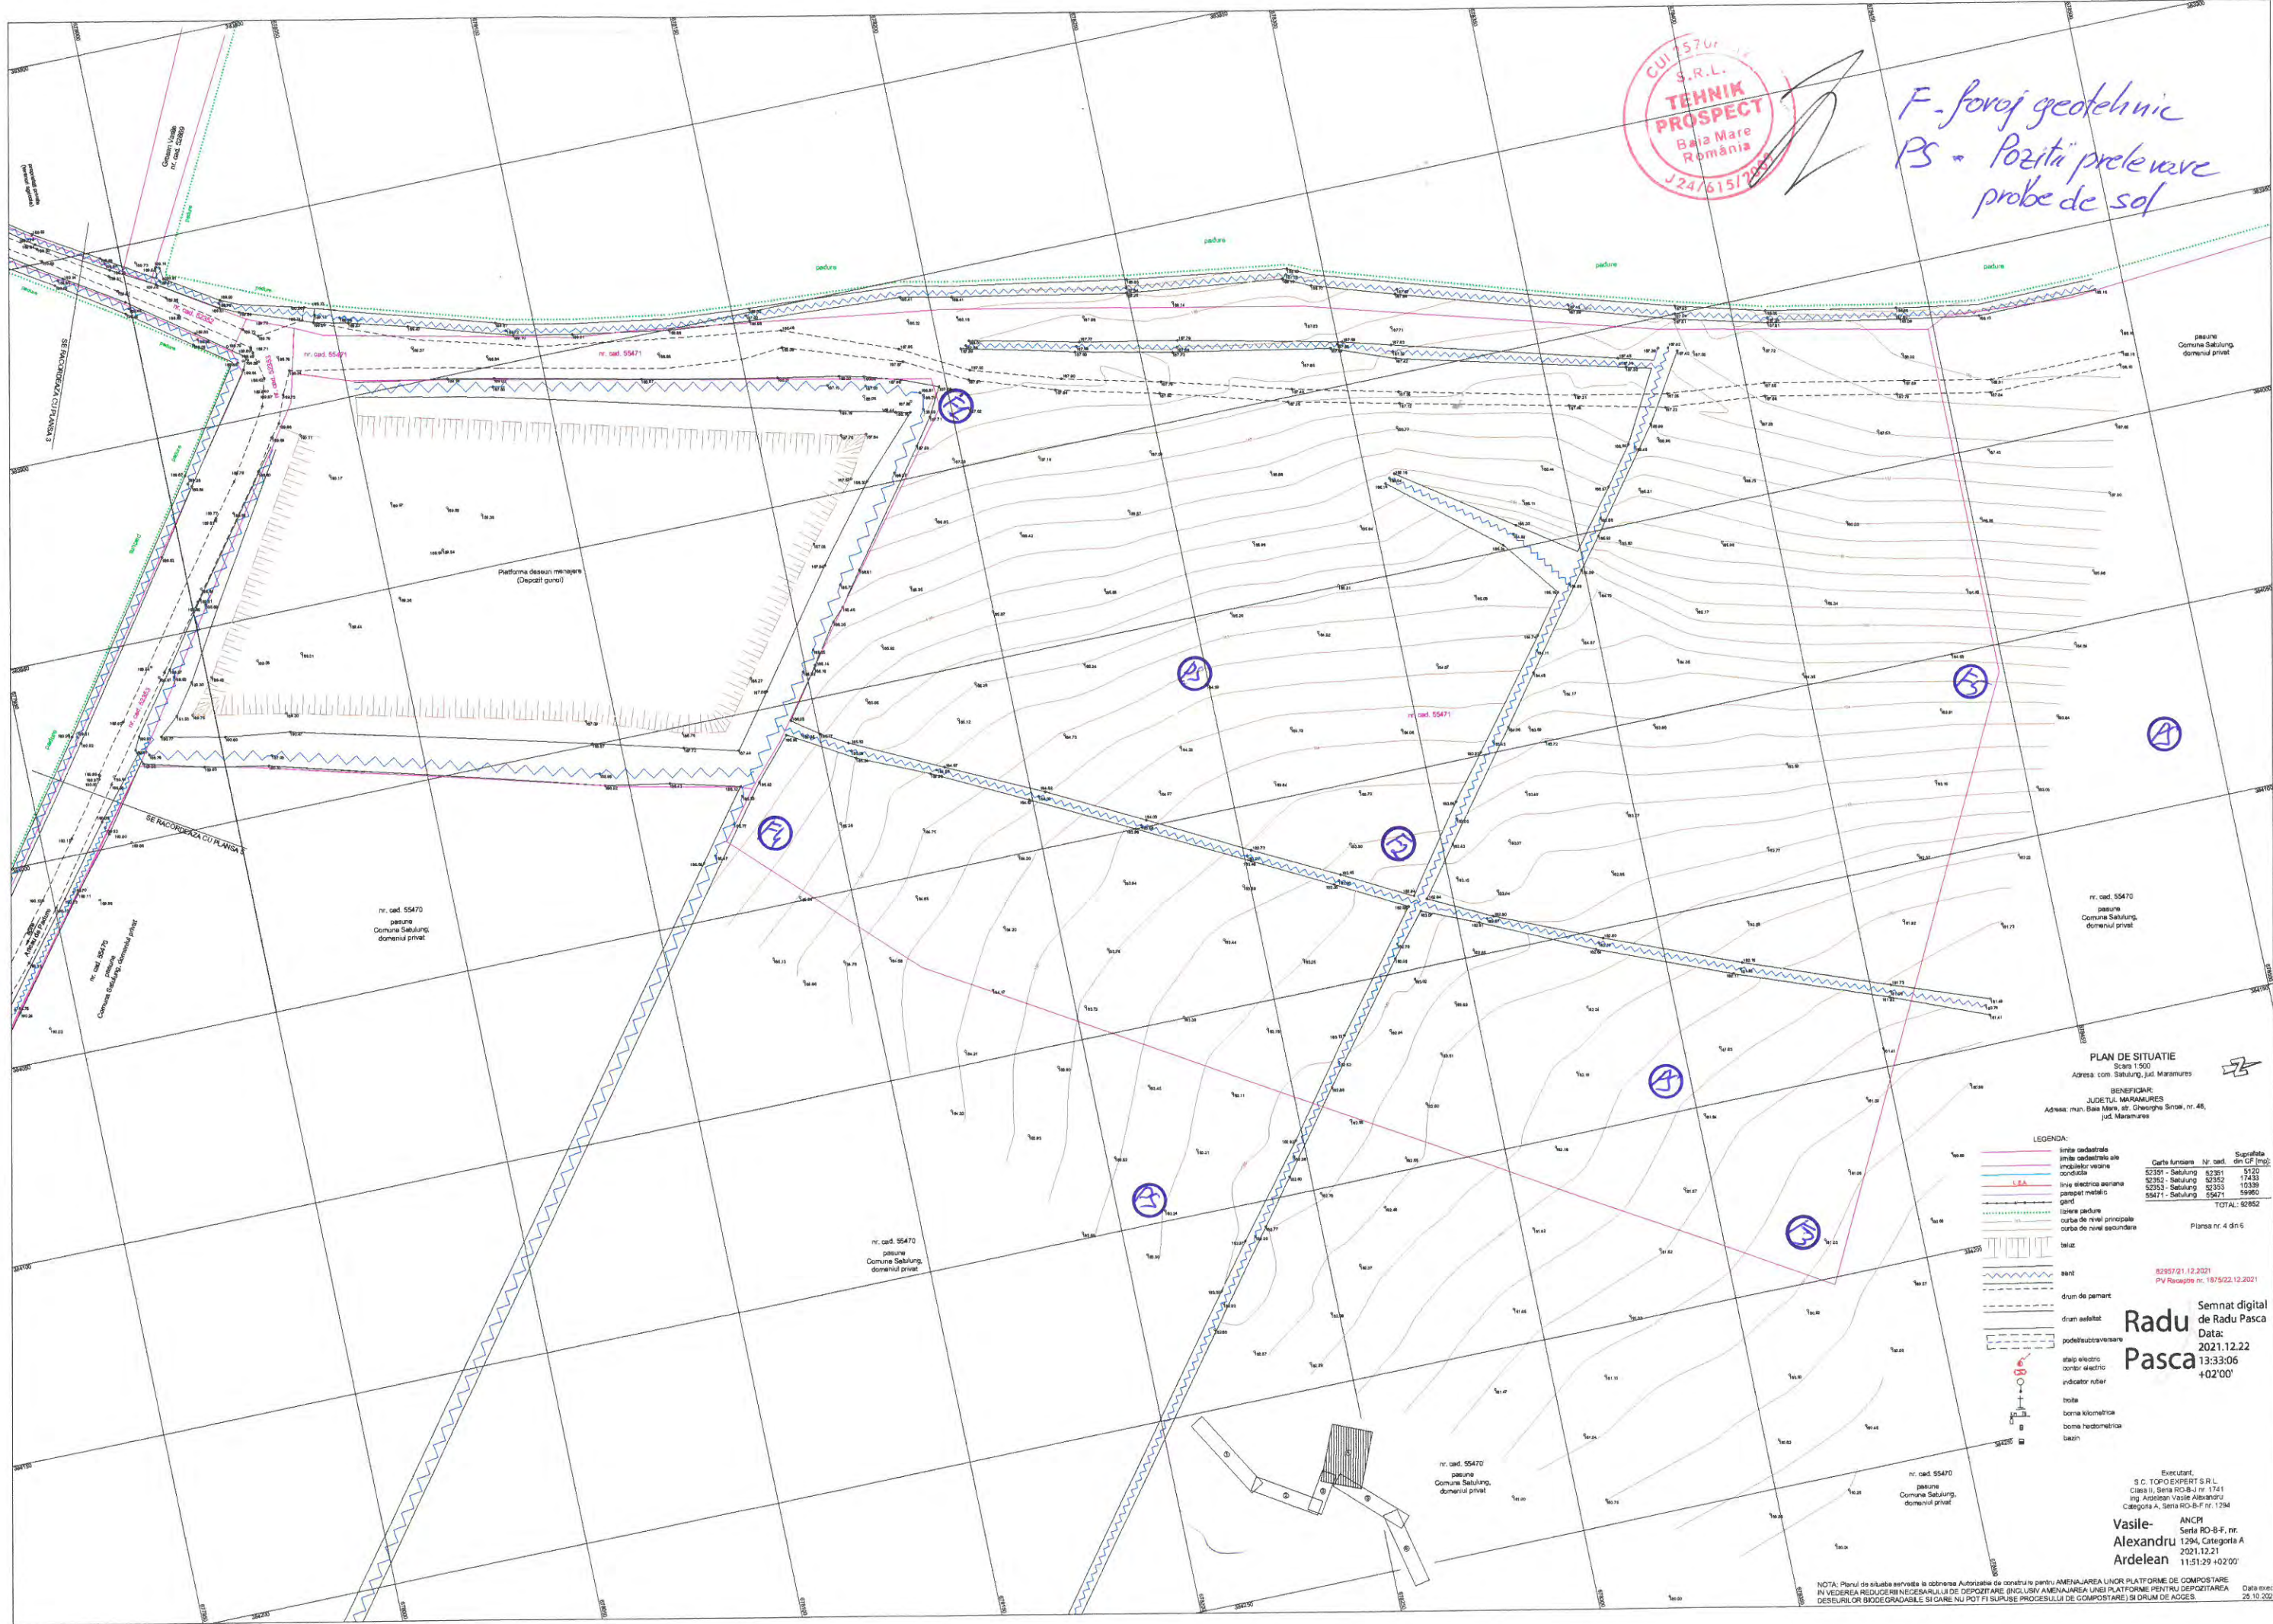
CUI 157... S.R.L. TEHNIK PROSPECT Baia Mare România J24/615/20...

F - foraj geotehnic
PS - Poziții prelevare probe de sol

padure

pasune Comuna Satulung, domeniul privat

nr. cad. 55471

Platforma deseuri menajere (Depozit gunoi)

SE RACORDEAZA CU PLANSA 3

SE RACORDEAZA CU PLANSA 5

nr. cad. 55470 pasune Comuna Satulung, domeniul privat

nr. cad. 55470 pasune Comuna Satulung, domeniul privat

nr. cad. 55470 pasune Comuna Satulung, domeniul privat

nr. cad. 55470 pasune Comuna Satulung, domeniul privat

nr. cad. 55470 pasune Comuna Satulung, domeniul privat

PLAN DE SITUATIE
Scara 1:500
Adresa: com. Satulung, jud. Maramures

BENEFICIAR:
JUDETUL MARAMURES
Adresa: mun. Baia Mare, str. Gheorghe Sincai, nr. 46, jud. Maramures

LEGENDA:
limita cadastrala
limita cadastrala ale imobilelor vecine
conducta
linie electrica aeriana
parapet metalic
gard
liziera padure
curba de nivel principala
curba de nivel secundara
taluz
sant
drum de pamant
drum asfaltat
podet/subtraversare
stalp electric
contor electric
indicator rutier
troita
borna kilometrica
borna hectometrica
bazin

| Carte funciara | Nr. cad. | Suprafata din CF [mp] |
|---|---|---|
| 52351 - Satulung | 52351 | 5120 |
| 52352 - Satulung | 52352 | 17433 |
| 52353 - Satulung | 52353 | 10339 |
| 55471 - Satulung | 55471 | 59960 |
| | | TOTAL: 92852 |

Plansa nr. 4 din 6

82957/21.12.2021
PV Receptie nr. 1875/22.12.2021

Radu Pasca Semnat digital de Radu Pasca Data: 2021.12.22 13:33:06 +02'00'

Executant,
S.C. TOPO EXPERT S.R.L.
Clasa II, Seria RO-B-J nr. 1741
ing. Ardelean Vasile Alexandru
Categoria A, Seria RO-B-F nr. 1294

Vasile-Alexandru Ardelean ANCPI Seria RO-B-F, nr. 1294, Categoria A 2021.12.21 11:51:29 +02'00'

NOTA: Planul de situatie serveste la obtinerea Autorizatiei de construire pentru AMENAJAREA UNOR PLATFORME DE COMPOSTARE IN VEDEREA REDUCERII NECESARULUI DE DEPOZITARE (INCLUSIV AMENAJAREA UNEI PLATFORME PENTRU DEPOZITAREA DESEURILOR BIODEGRADABILE SI CARE NU POT FI SUPUSE PROCESULUI DE COMPOSTARE) SI DRUM DE ACCES.

Data exec 25.10.20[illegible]